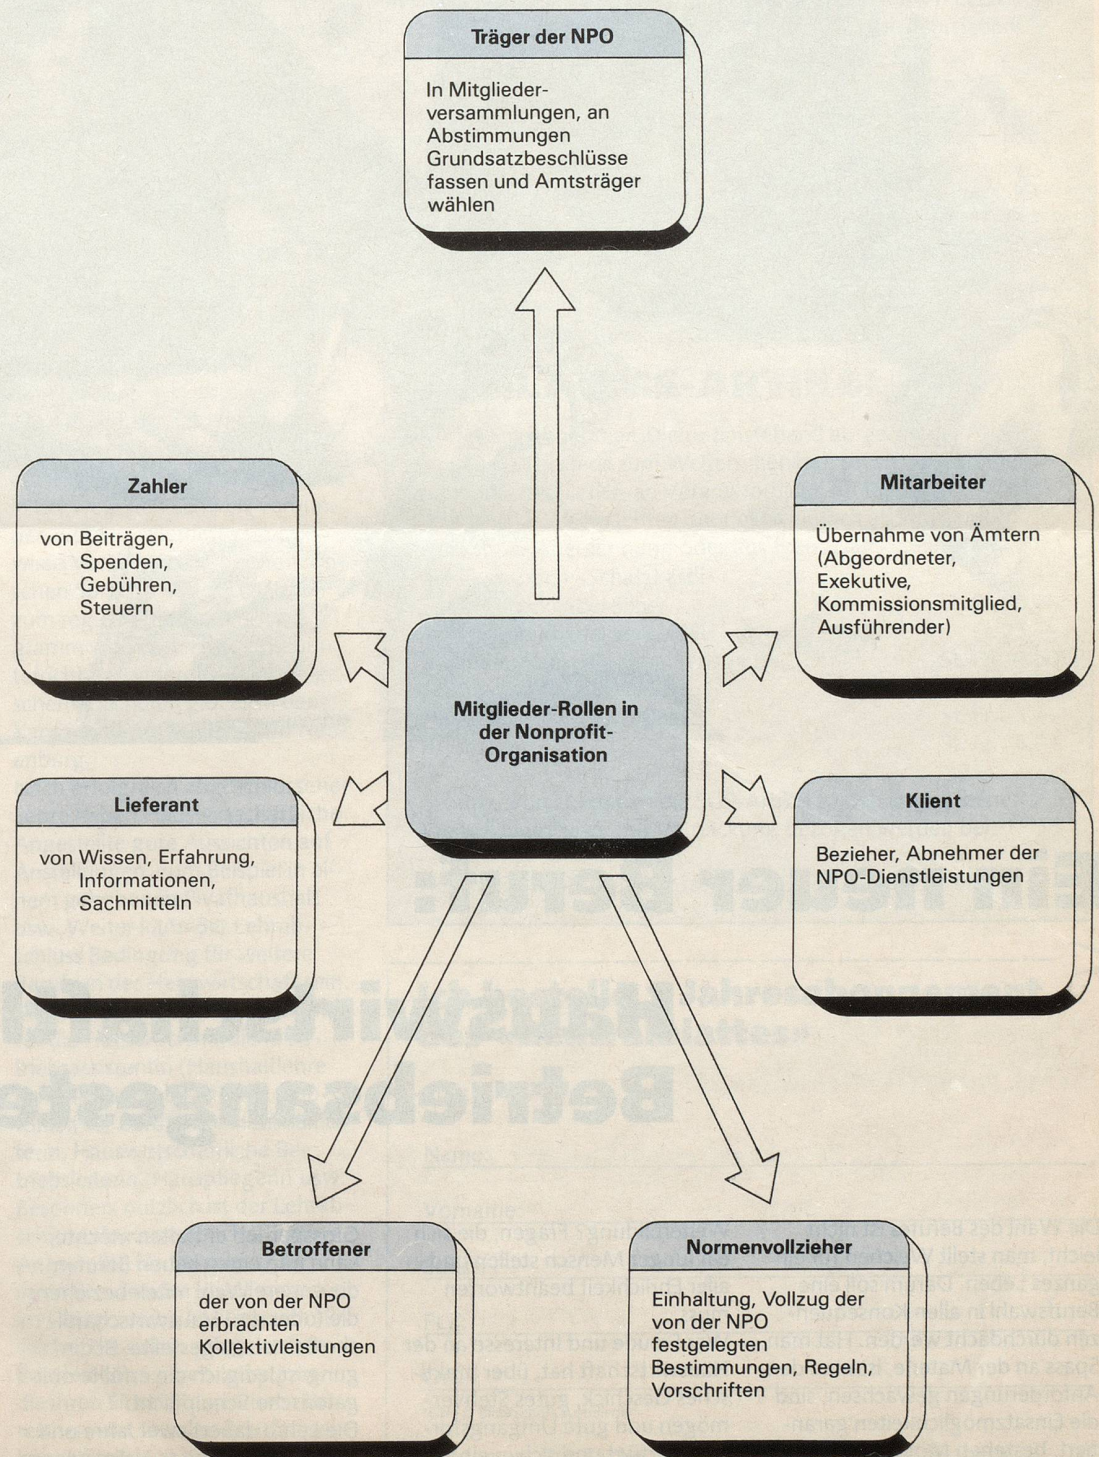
Träger der NPO

In Mitgliederversammlungen, an Abstimmungen Grundsatzbeschlüsse fassen und Amtsträger wählen

Zahler

von Beiträgen, Spenden, Gebühren, Steuern

Mitarbeiter

Übernahme von Ämtern (Abgeordneter, Exekutive, Kommissionsmitglied, Ausführender)

Mitglieder-Rollen in der Nonprofit-Organisation

Lieferant

von Wissen, Erfahrung, Informationen, Sachmitteln

Klient

Bezieher, Abnehmer der NPO-Dienstleistungen

Betroffener

der von der NPO erbrachten Kollektivleistungen

Normenvollzieher

Einhaltung, Vollzug der von der NPO festgelegten Bestimmungen, Regeln, Vorschriften